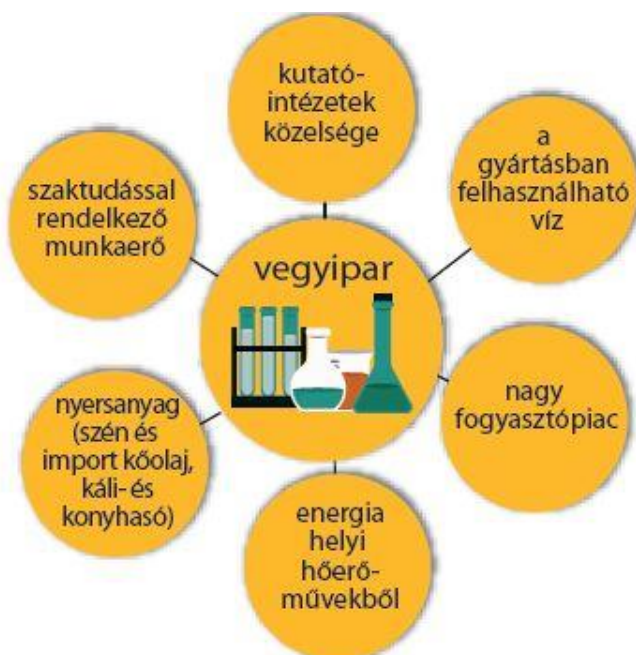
vegyipar

kutatóintézetek közelsége

a gyártásban felhasználható víz

nagy fogyasztópiac

energia helyi hőerőművekből

nyersanyag (szén és import kőolaj, káli- és konyhasó)

szaktudással rendelkező munkaerő